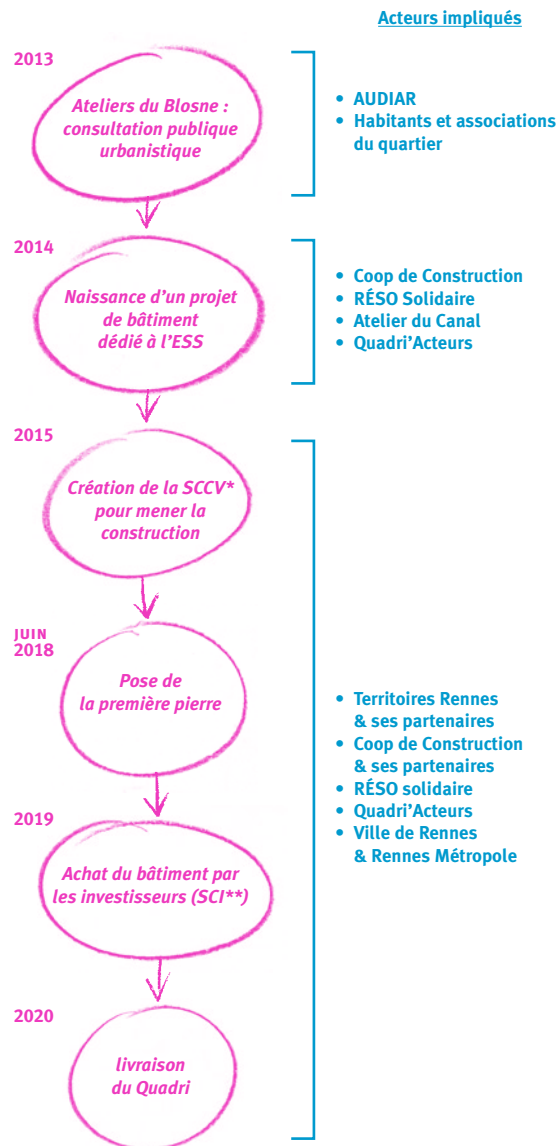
Acteurs impliqués

2013

Ateliers du Blosne : consultation publique urbanistique

• AUDIAR
• Habitants et associations du quartier

2014

Naissance d'un projet de bâtiment dédié à l'ESS

• Coop de Construction
• RÉSO Solidaire
• Atelier du Canal
• Quadri'Acteurs

2015

Création de la SCCV* pour mener la construction

JUIN 2018

Pose de la première pierre

2019

Achat du bâtiment par les investisseurs (SCI**)

2020

livraison du Quadri

• Territoires Rennes & ses partenaires
• Coop de Construction & ses partenaires
• RÉSO solidaire
• Quadri'Acteurs
• Ville de Rennes & Rennes Métropole